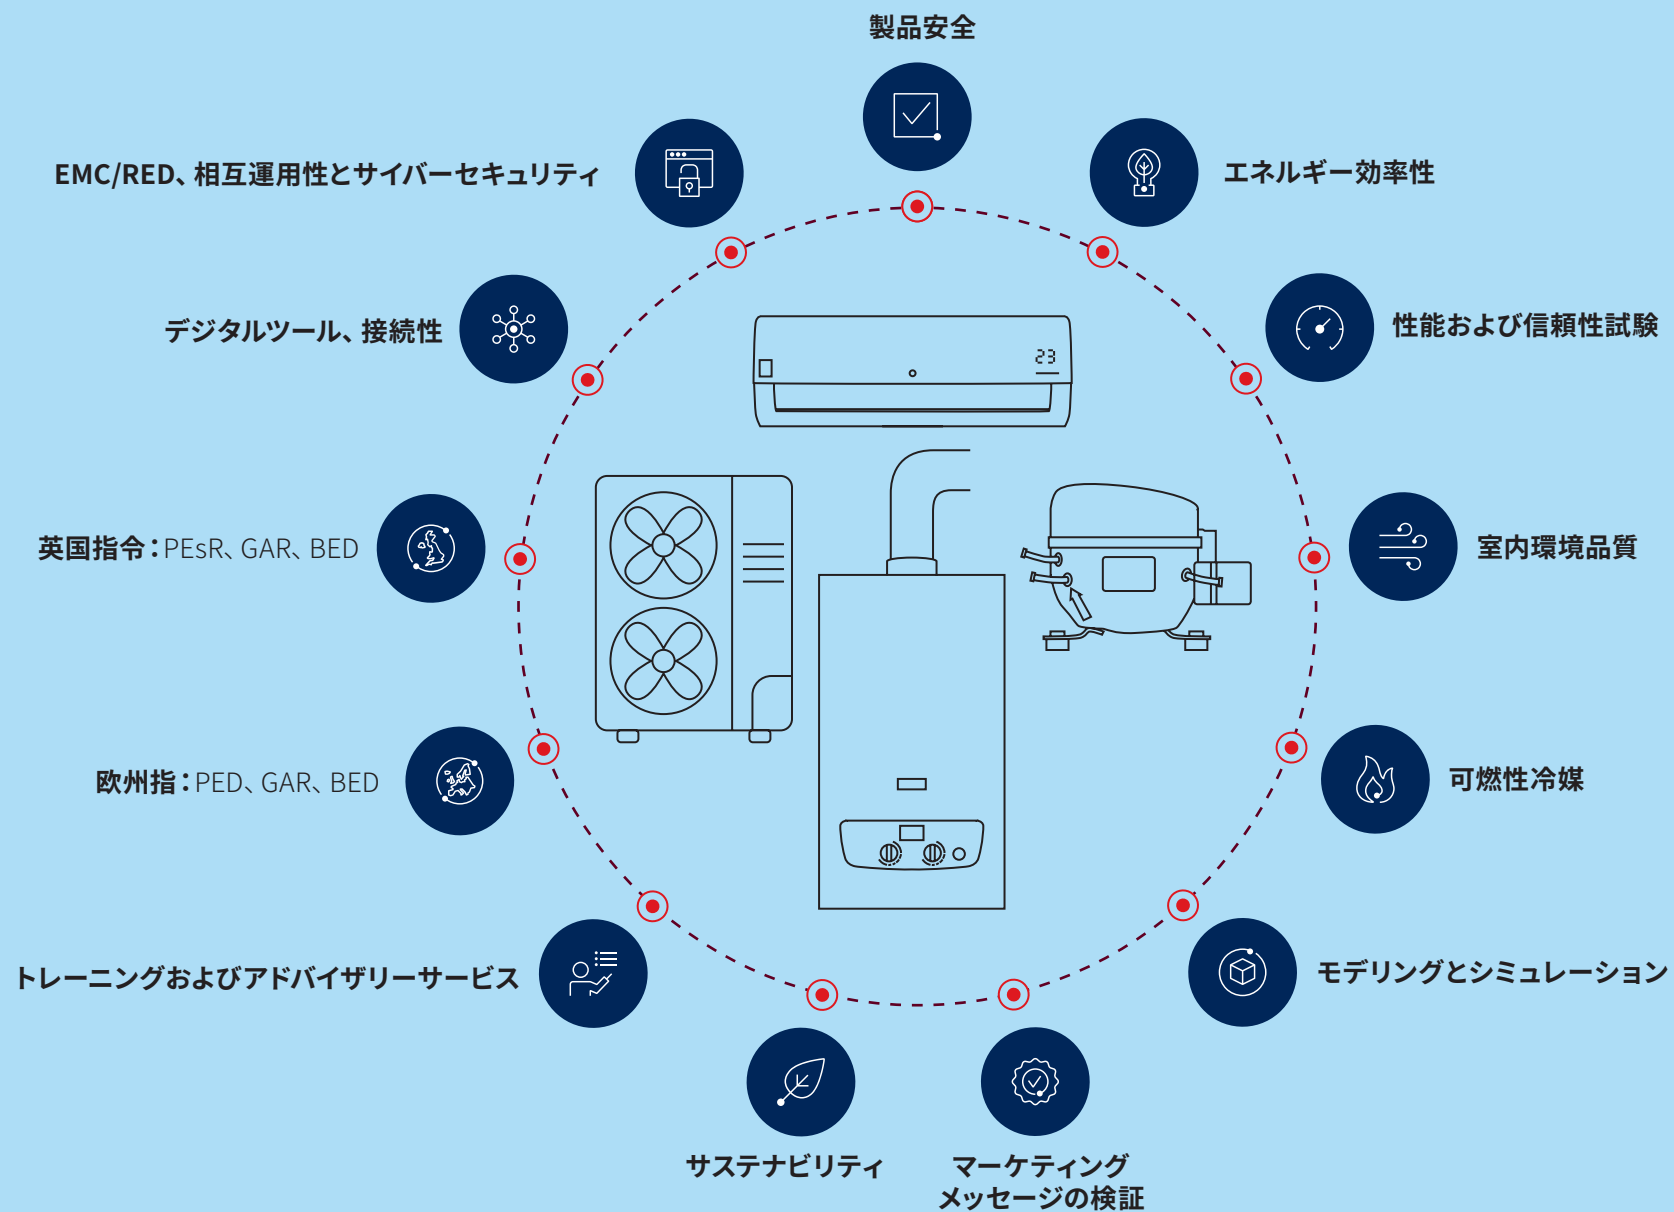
製品安全

EMC/RED、相互運用性とサイバーセキュリティ

エネルギー効率性

デジタルツール、接続性

性能および信頼性試験

23

英国指令：PEsR、GAR、BED

室内環境品質

欧州指：PED、GAR、BED

可燃性冷媒

トレーニングおよびアドバイザリーサービス

モデリングとシミュレーション

サステナビリティ

マーケティング
メッセージの検証